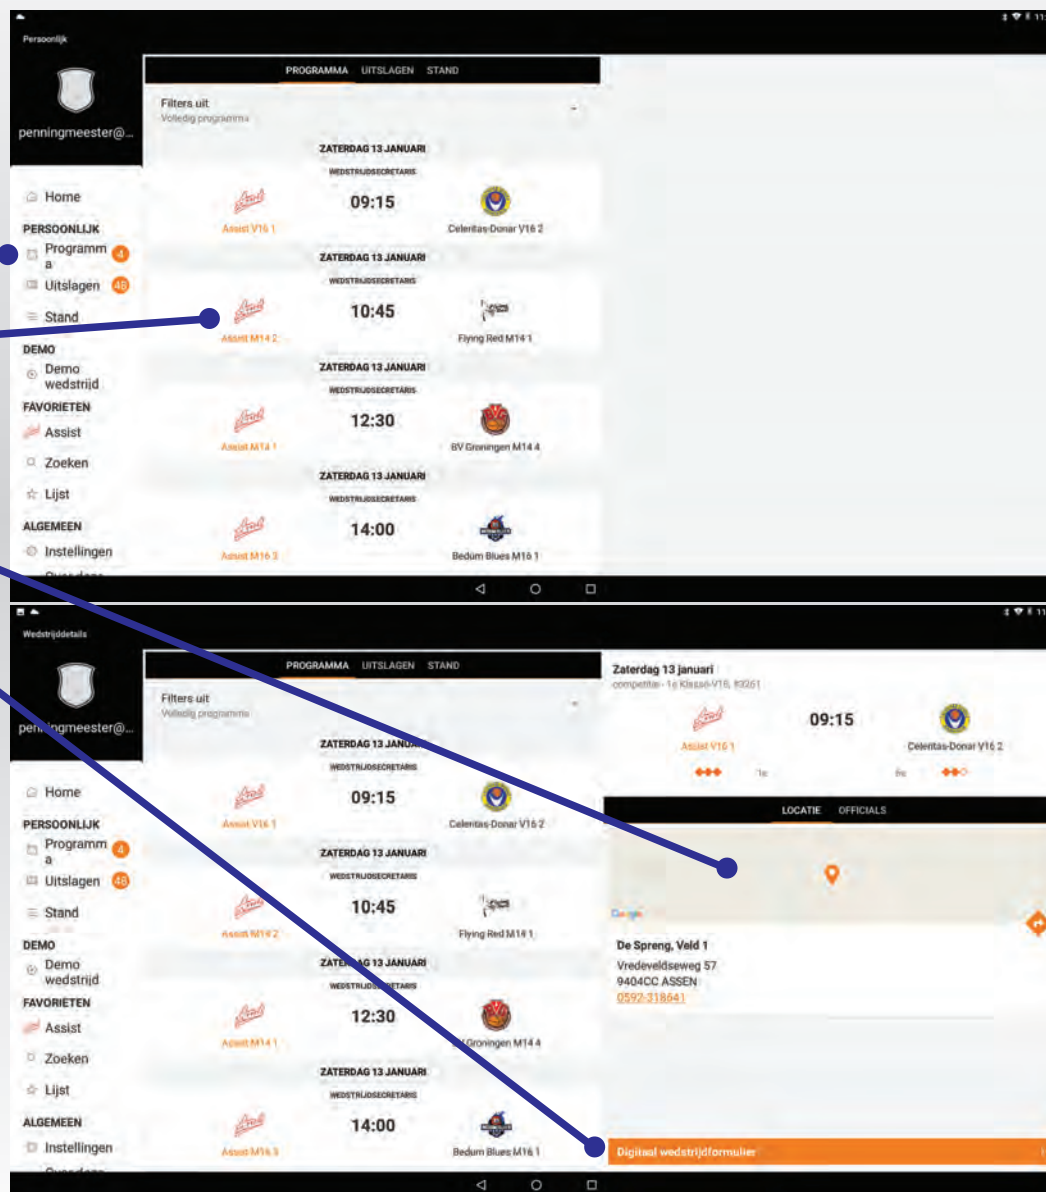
Persoonlijk

penningmeester@...

Home
PERSOONLIJK
Programma 4
Uitslagen 48
Stand
DEMO
Demo wedstrijd
FAVORIETEN
Assist
Zoeken
Lijst
ALGEMEEN
Instellingen

PROGRAMMA UITSLAGEN STAND

Filters uit
Volledig programma

ZATERDAG 13 JANUARI
WEDSTRIJDSECRETARIS
Assist V16 1 09:15 Celeritas-Donar V16 2

ZATERDAG 13 JANUARI
WEDSTRIJDSECRETARIS
Assist M14 2 10:45 Flying Red M14 1

ZATERDAG 13 JANUARI
WEDSTRIJDSECRETARIS
Assist M14 1 12:30 BV Groningen M14 4

ZATERDAG 13 JANUARI
WEDSTRIJDSECRETARIS
Assist M16 3 14:00 Bedum Blues M16 1

Wedstrijddetails

penningmeester@...

Home
PERSOONLIJK
Programma 4
Uitslagen 48
Stand
DEMO
Demo wedstrijd
FAVORIETEN
Assist
Zoeken
Lijst
ALGEMEEN
Instellingen

PROGRAMMA UITSLAGEN STAND

Filters uit
Volledig programma

ZATERDAG 13 JANUARI
WEDSTRIJDSECRETARIS
Assist V16 1 09:15 Celeritas-Donar V16 2

ZATERDAG 13 JANUARI
WEDSTRIJDSECRETARIS
Assist M14 2 10:45 Flying Red M14 1

ZATERDAG 13 JANUARI
WEDSTRIJDSECRETARIS
Assist M14 1 12:30 BV Groningen M14 4

ZATERDAG 13 JANUARI
WEDSTRIJDSECRETARIS
Assist M16 3 14:00 Bedum Blues M16 1

Zaterdag 13 januari
competitie - 1e Klasse V16, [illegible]
Assist V16 1 09:15 Celeritas-Donar V16 2
1e 8e

LOCATIE OFFICIALS

Google
De Spreng, Veld 1
Vredeveldseweg 57
9404CC ASSEN
0592-318641

Digitaal wedstrijdformulier